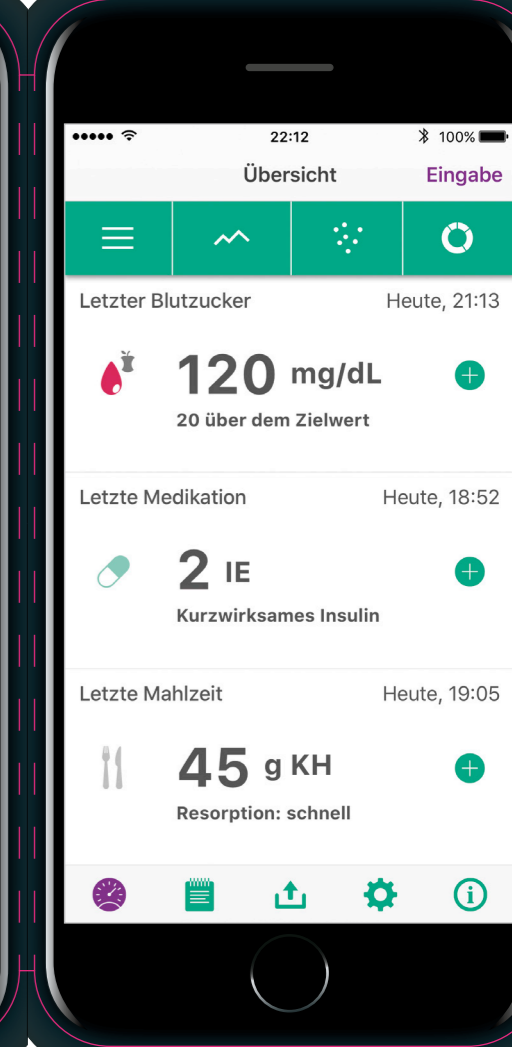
••••• 22:12 100%

Übersicht Eingabe

Letzter Blutzucker Heute, 21:13

120 mg/dL

20 über dem Zielwert

Letzte Medikation Heute, 18:52

2 IE

Kurzwirksames Insulin

Letzte Mahlzeit Heute, 19:05

45 g KH

Resorption: schnell